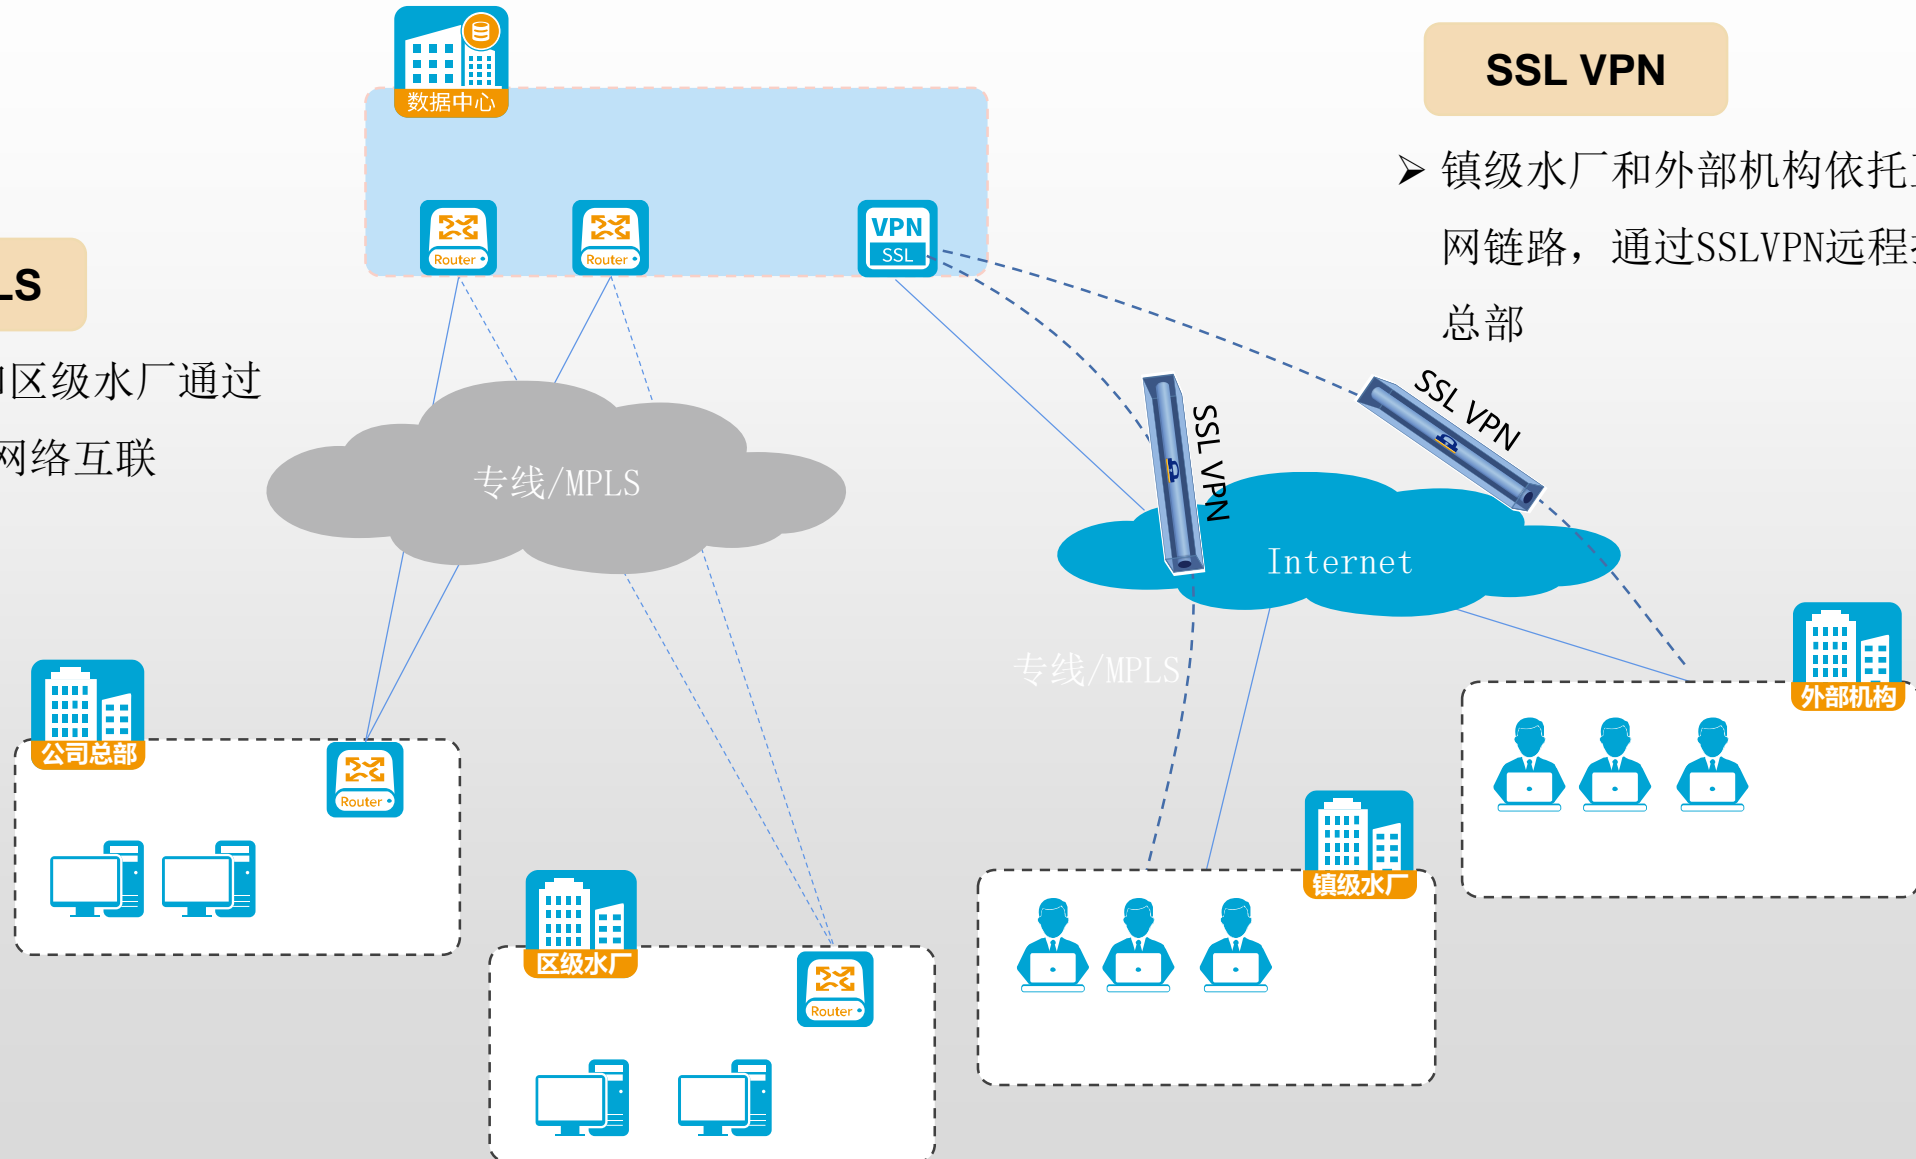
数据中心

Router

Router

VPN SSL

SSL VPN

➤ 镇级水厂和外部机构依托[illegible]网链路，通过SSLVPN远程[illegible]总部

LS

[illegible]区级水厂通过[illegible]网络互联

专线/MPLS

SSL VPN

SSL VPN

Internet

专线/MPLS

公司总部

Router

外部机构

镇级水厂

区级水厂

Router